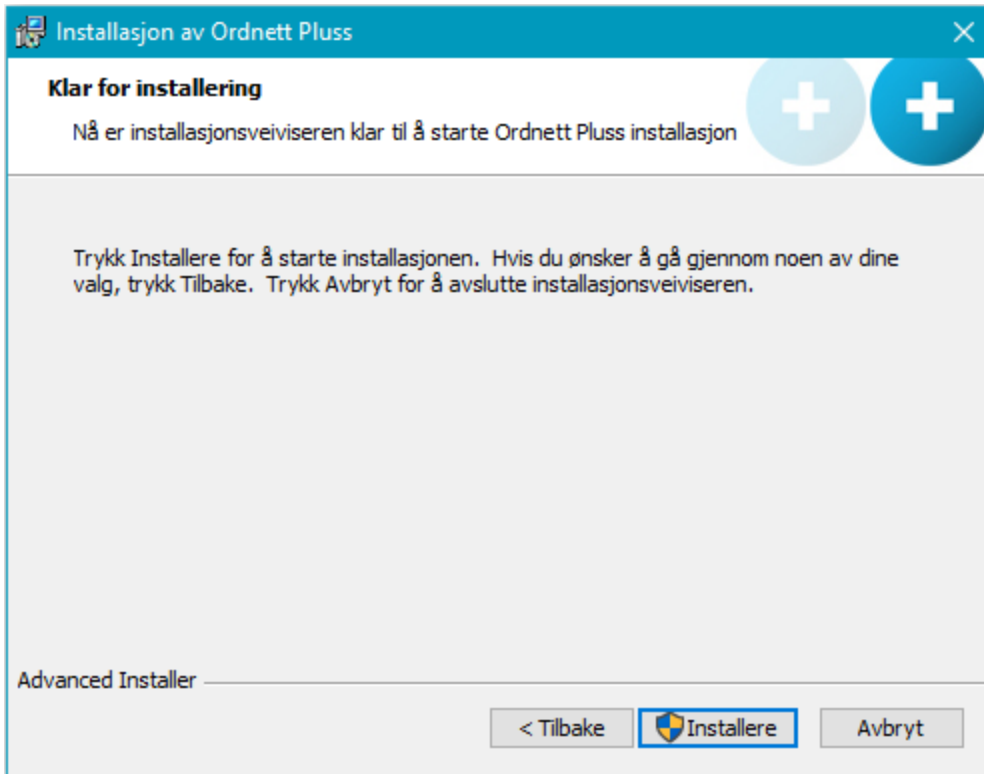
Installasjon av Ordnett Pluss

Klar for installering

Nå er installasjonsveiviseren klar til å starte Ordnett Pluss installasjon

Trykk Installere for å starte installasjonen. Hvis du ønsker å gå gjennom noen av dine valg, trykk Tilbake. Trykk Avbryt for å avslutte installasjonsveiviseren.

Advanced Installer

< Tilbake

Installere

Avbryt